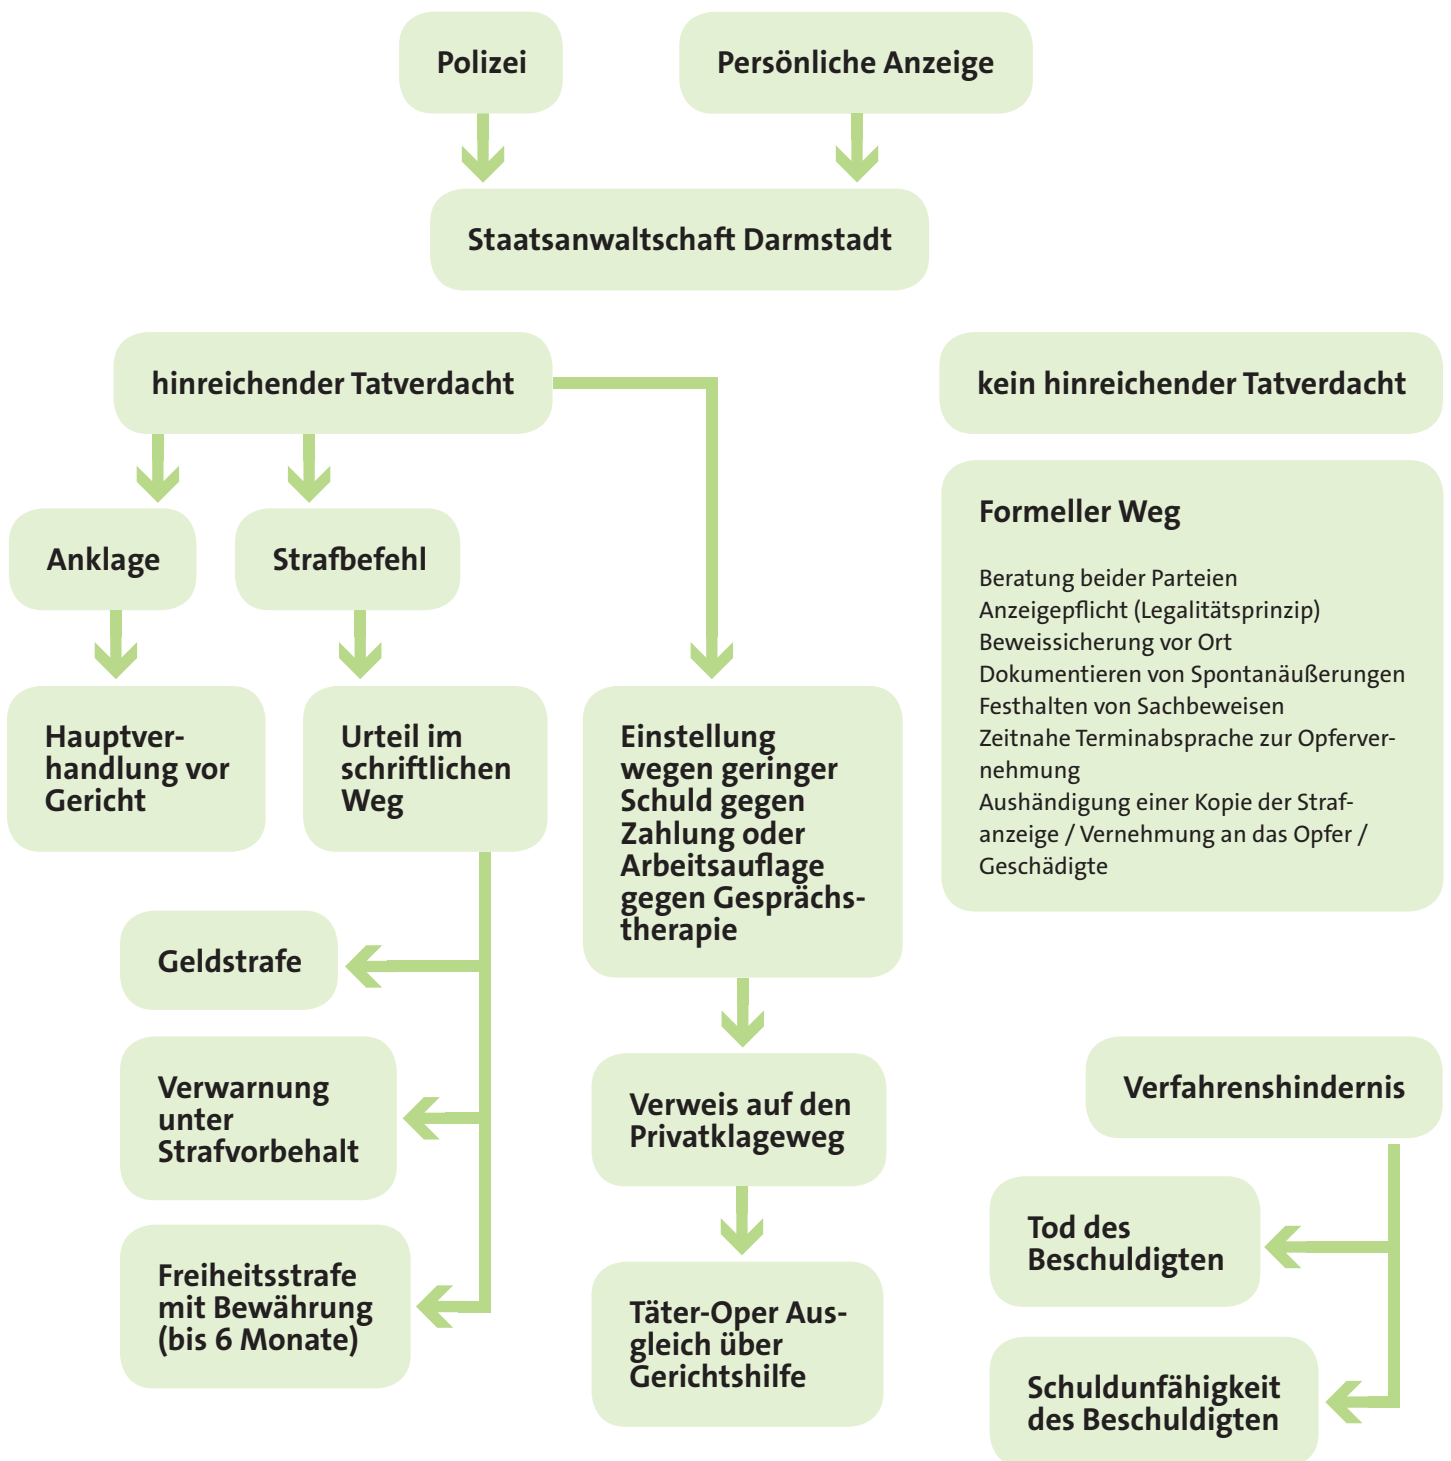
Polizei

Persönliche Anzeige

Staatsanwaltschaft Darmstadt

hinreichender Tatverdacht

kein hinreichender Tatverdacht

Formeller Weg

Beratung beider Parteien
Anzeigepflicht (Legalitätsprinzip)
Beweissicherung vor Ort
Dokumentieren von Spontanäußerungen
Festhalten von Sachbeweisen
Zeitnahe Terminabsprache zur Opfervernehmung
Aushändigung einer Kopie der Strafanzeige / Vernehmung an das Opfer / Geschädigte

Anklage

Strafbefehl

Hauptverhandlung vor Gericht

Urteil im schriftlichen Weg

Einstellung wegen geringer Schuld gegen Zahlung oder Arbeitsauflage gegen Gesprächstherapie

Geldstrafe

Verwarnung unter Strafvorbehalt

Freiheitsstrafe mit Bewährung (bis 6 Monate)

Verweis auf den Privatklageweg

Täter-Oper Ausgleich über Gerichtshilfe

Verfahrenshindernis

Tod des Beschuldigten

Schuldunfähigkeit des Beschuldigten